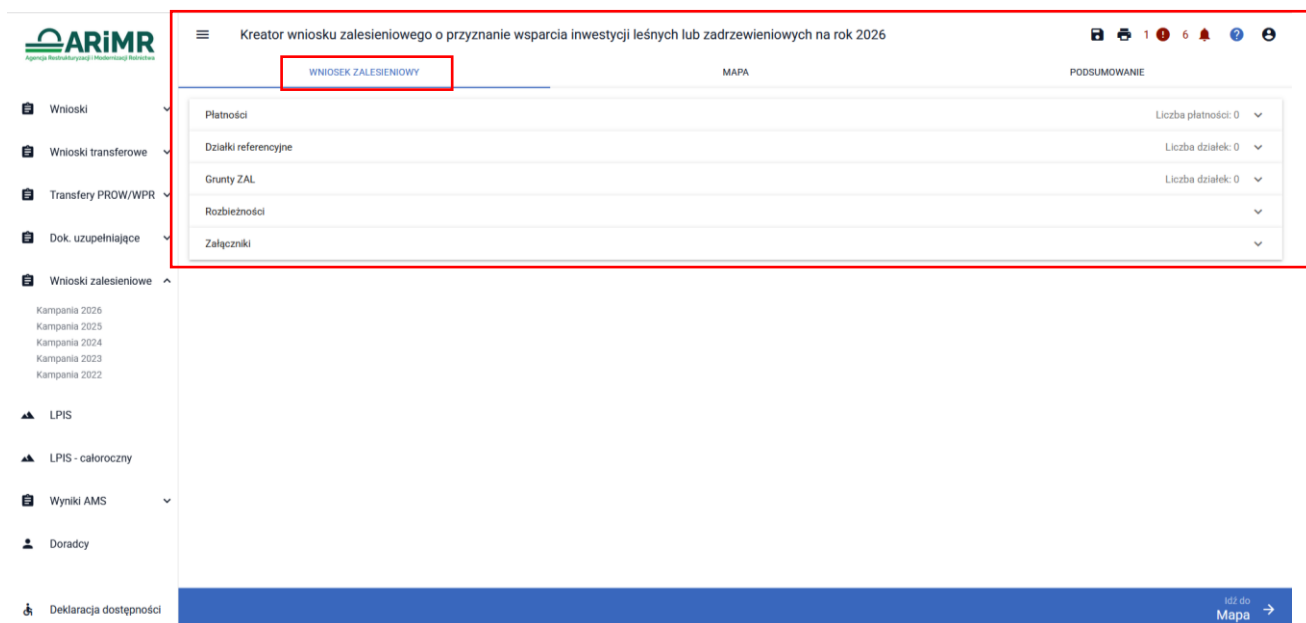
ARiMR
Agencja Restrukturyzacji i Modernizacji Rolnictwa

Wnioski
Wnioski transferowe
Transfery PROW/WPR
Dok. uzupełniające
Wnioski zalesieniowe
Kampania 2026
Kampania 2025
Kampania 2024
Kampania 2023
Kampania 2022
LPIS
LPIS - całoroczny
Wyniki AMS
Doradcy
Deklaracja dostępności

Kreator wniosku zalesieniowego o przyznanie wsparcia inwestycji leśnych lub zadrzewieniowych na rok 2026
1 6

WNIOSEK ZALESIENIOWY
MAPA
PODSUMOWANIE

Płatności
Liczba płatności: 0
Działki referencyjne
Liczba działek: 0
Grunty ZAL
Liczba działek: 0
Rozbieżności
Załączniki

Idź do
Mapa